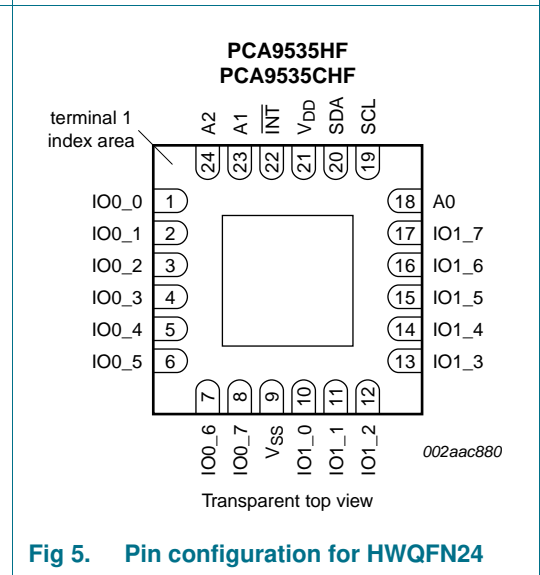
PCA9535HF
PCA9535CHF

terminal 1 index area

A2 A1 $\overline{INT}$ $V_{DD}$ SDA SCL

24 23 22 21 20 19

IO0_0 1
IO0_1 2
IO0_2 3
IO0_3 4
IO0_4 5
IO0_5 6

18 A0
17 IO1_7
16 IO1_6
15 IO1_5
14 IO1_4
13 IO1_3

7 8 9 10 11 12

IO0_6 IO0_7 $V_{SS}$ IO1_0 IO1_1 IO1_2

002aac880

Transparent top view

Fig 5. Pin configuration for HWQFN24